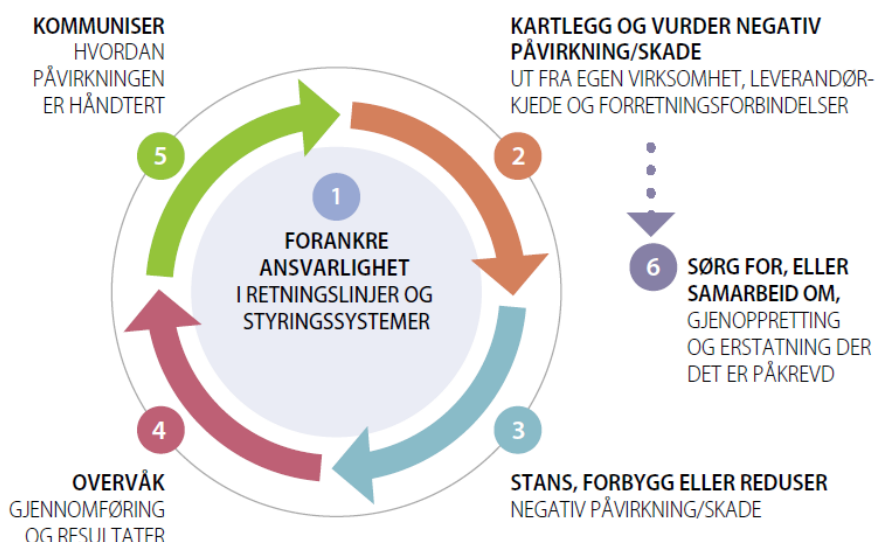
KOMMUNISER
HVORDAN PÅVIRKNINGEN ER HÅNDTERT

5

KARTLEGG OG VURDER NEGATIV PÅVIRKNING/SKADE
UT FRA EGEN VIRKSOMHET, LEVERANDØRKJEDE OG FORRETNINGSFORBINDELSER

2

1

FORANKRE ANSVARLIGHET
I RETNINGSLINJER OG STYRINGSSYSTEMER

6

SØRG FOR, ELLER SAMARBEID OM,
GJENOPPRETTING OG ERSTATNING DER DET ER PÅKREVD

4

3

OVERVÅK
GJENNOMFØRING OG RESULTATER

STANS, FORBYGG ELLER REDUSER
NEGATIV PÅVIRKNING/SKADE